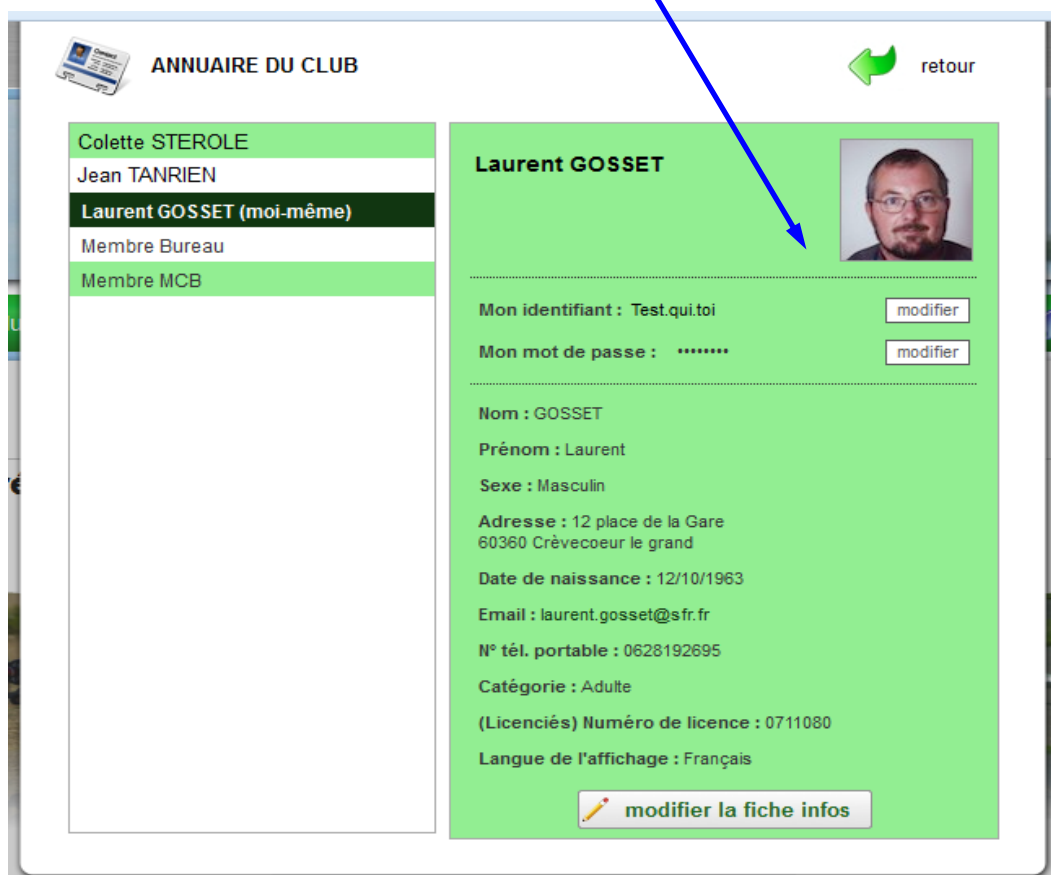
ANNUAIRE DU CLUB

retour

Colette STEROLE
Jean TANRIEN
Laurent GOSSET (moi-même)
Membre Bureau
Membre MCB

Laurent GOSSET

Mon identifiant : Test.qui.toi
modifier

Mon mot de passe : ••••••••
modifier

Nom : GOSSET

Prénom : Laurent

Sexe : Masculin

Adresse : 12 place de la Gare
60360 Crèvecoeur le grand

Date de naissance : 12/10/1963

Email : laurent.gosset@sfr.fr

N° tél. portable : 0628192695

Catégorie : Adulte

(Licenciés) Numéro de licence : 0711080

Langue de l'affichage : Français

modifier la fiche infos